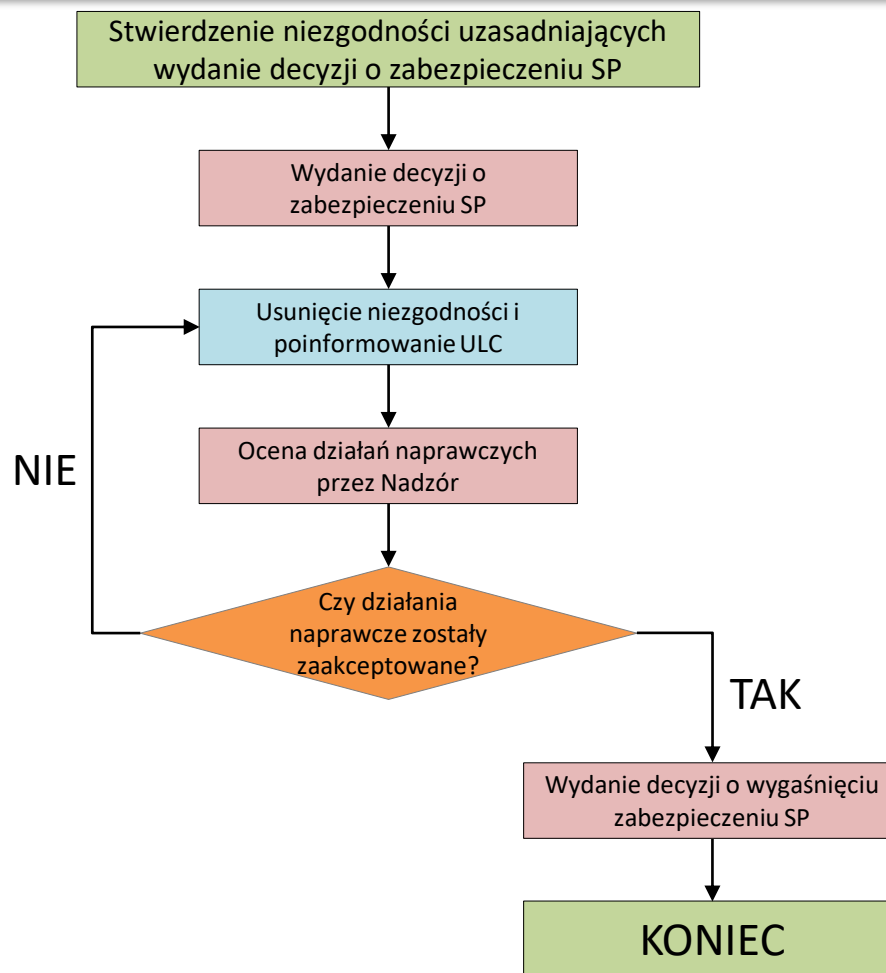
Stwierdzenie niezgodności uzasadniających wydanie decyzji o zabezpieczeniu SP

Wydanie decyzji o zabezpieczeniu SP

Usunięcie niezgodności i poinformowanie ULC

Ocena działań naprawczych przez Nadzór

NIE

Czy działania naprawcze zostały zaakceptowane?

TAK

Wydanie decyzji o wygaśnięciu zabezpieczeniu SP

KONIEC